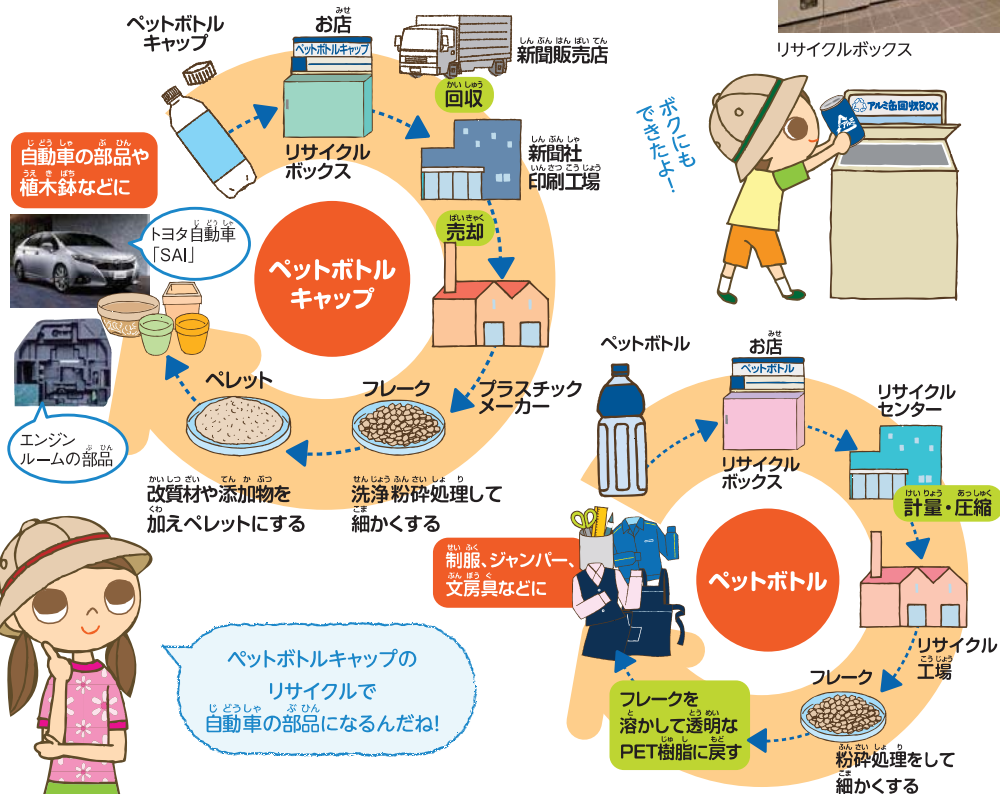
ペットボトルキャップ

お店

ペットボトルキャップ

新聞販売店

回収

リサイクルボックス

新聞社印刷工場

売却

自動車の部品や植木鉢などに

トヨタ自動車「SAI」

ペットボトルキャップ

プラスチックメーカー

ペレット

フレーク

エンジンルームの部品

改質材や添加物を加えペレットにする

洗浄粉砕処理して細かくする

リサイクルボックス

ボクにもできたよ!

アルミ缶回収BOX

ペットボトル

お店

ペットボトル

リサイクルセンター

リサイクルボックス

計量・圧縮

制服、ジャンパー、文房具などに

ペットボトル

リサイクル工場

ペットボトルキャップのリサイクルで自動車の部品になるんだね!

フレーク

フレークを溶かして透明なPET樹脂に戻す

粉砕処理をして細かくする